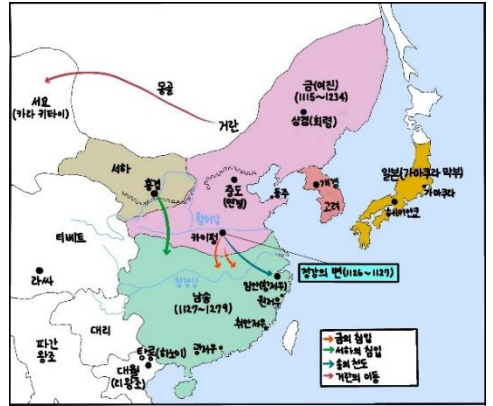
몽골

서요
(카라 키타이)

거란

금(여진)
(1115~1234)
상경(회령)

서하

흥경

중도
(연경)

등주

개경

고려

일본(가마쿠라 막부)

가마쿠라

헤이안쿄

황하

카이펑

티베트

정강의 변(1126~1127)

장강

라사

남송
(1127~1279)

임안(항저우)

천주

취안저우

대리

파간
왕조

광저우

탕롱(하노이)

대월
(리왕조)

금의 침입
서하의 침입
송의 천도
거란의 이동